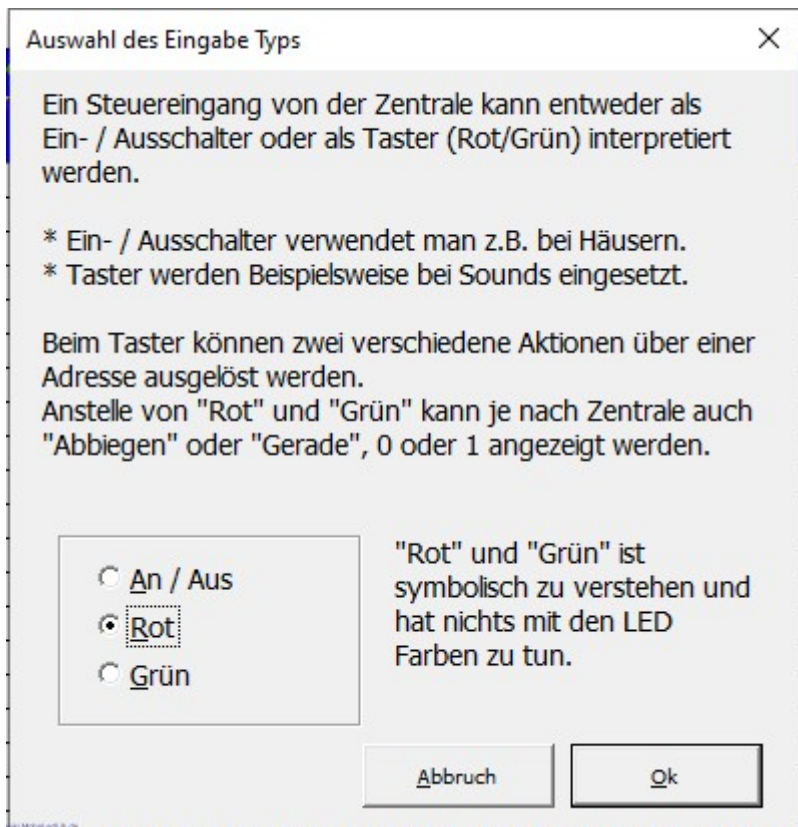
Auswahl des Eingabe Typs

×

Ein Steuereingang von der Zentrale kann entweder als Ein- / Ausschalter oder als Taster (Rot/Grün) interpretiert werden.

* Ein- / Ausschalter verwendet man z.B. bei Häusern.
* Taster werden Beispielsweise bei Sounds eingesetzt.

Beim Taster können zwei verschiedene Aktionen über einer Adresse ausgelöst werden.
Anstelle von "Rot" und "Grün" kann je nach Zentrale auch "Abbiegen" oder "Gerade", 0 oder 1 angezeigt werden.

An / Aus
Rot
Grün

"Rot" und "Grün" ist symbolisch zu verstehen und hat nichts mit den LED Farben zu tun.

Abbruch

Ok